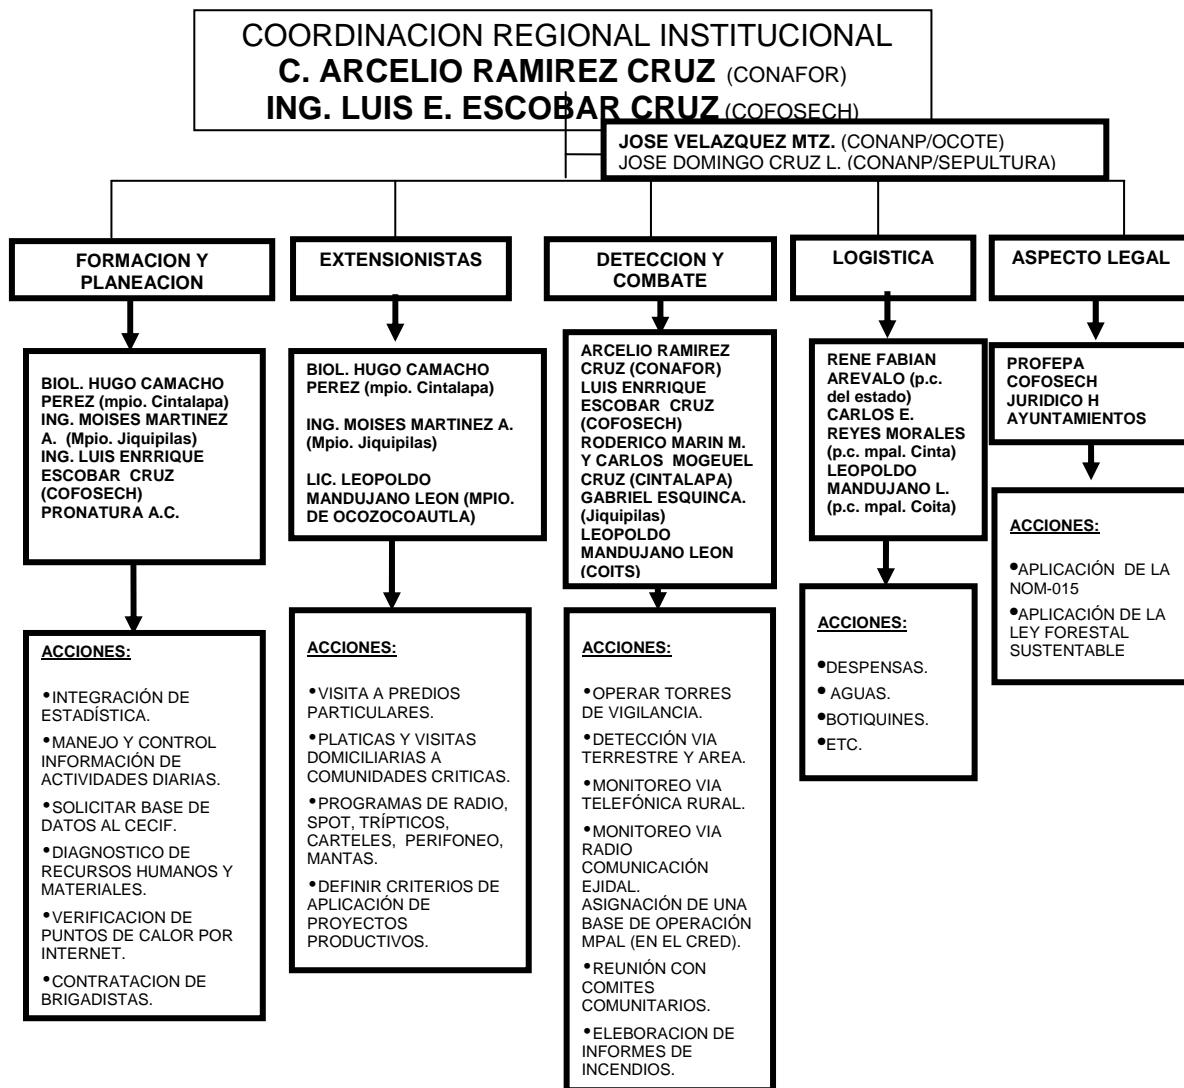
COORDINACION REGIONAL INSTITUCIONAL
C. ARCELIO RAMIREZ CRUZ (CONAFOR)
ING. LUIS E. ESCOBAR CRUZ (COFOSECH)

JOSE VELAZQUEZ MTZ. (CONANP/OCOTE)
JOSE DOMINGO CRUZ L. (CONANP/SEPULTURA)

FORMACION Y PLANEACION

BIOL. HUGO CAMACHO PEREZ (mpio. Cintalapa)
ING. MOISES MARTINEZ A. (Mpio. Jiquipilas)
ING. LUIS ENRRIQUE ESCOBAR CRUZ (COFOSECH)
PRONATURA A.C.

ACCIONES:

•INTEGRACIÓN DE ESTADÍSTICA.
•MANEJO Y CONTROL INFORMACIÓN DE ACTIVIDADES DIARIAS.
•SOLICITAR BASE DE DATOS AL CECIF.
•DIAGNOSTICO DE RECURSOS HUMANOS Y MATERIALES.
•VERIFICACION DE PUNTOS DE CALOR POR INTERNET.
•CONTRATACION DE BRIGADISTAS.

EXTENSIONISTAS

BIOL. HUGO CAMACHO PEREZ (mpio. Cintalapa)

ING. MOISES MARTINEZ A. (Mpio. Jiquipilas)

LIC. LEOPOLDO MANDUJANO LEON (MPIO. DE OCOZOCOAUTLA)

ACCIONES:

•VISITA A PREDIOS PARTICULARES.
•PLATICAS Y VISITAS DOMICILIARIAS A COMUNIDADES CRITICAS.
•PROGRAMAS DE RADIO, SPOT, TRÍPTICOS, CARTELES, PERIFONEO, MANTAS.
•DEFINIR CRITERIOS DE APLICACIÓN DE PROYECTOS PRODUCTIVOS.

DETECCION Y COMBATE

ARCELIO RAMIREZ CRUZ (CONAFOR)
LUIS ENRRIQUE ESCOBAR CRUZ (COFOSECH)
RODERICO MARIN M. Y CARLOS MOGEUEL CRUZ (CINTALAPA)
GABRIEL ESQUINCA. (Jiquipilas)
LEOPOLDO MANDUJANO LEON (COITS)

ACCIONES:

•OPERAR TORRES DE VIGILANCIA.
•DETECCIÓN VIA TERRESTRE Y AREA.
•MONITOREO VIA TELEFÓNICA RURAL.
•MONITOREO VIA RADIO COMUNICACIÓN EJIDAL.
ASIGNACIÓN DE UNA BASE DE OPERACIÓN MPAL (EN EL CRED).
•REUNIÓN CON COMITES COMUNITARIOS.
•ELEBORACION DE INFORMES DE INCENDIOS.

LOGISTICA

RENE FABIAN AREVALO (p.c. del estado)
CARLOS E. REYES MORALES (p.c. mpal. Cinta)
LEOPOLDO MANDUJANO L. (p.c. mpal. Coita)

ACCIONES:

•DESPENSAS.
• AGUAS.
•BOTIQUINES.
•ETC.

ASPECTO LEGAL

PROFEPA
COFOSECH
JURIDICO H AYUNTAMIENTOS

ACCIONES:

•APLICACIÓN DE LA NOM-015
•APLICACIÓN DE LA LEY FORESTAL SUSTENTABLE